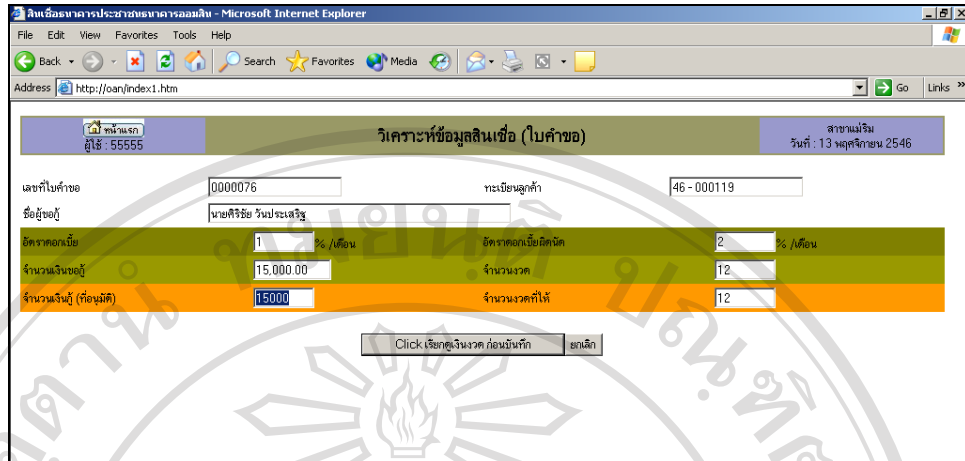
สินเชื่อธนาคารประชาชนธนาคารออมสิน - Microsoft Internet Explorer

File Edit View Favorites Tools Help

Back Search Favorites Media

Address http://oan/index1.htm Go Links

หน้าแรก
ผู้ใช้ : 55555

วิเคราะห์ข้อมูลสินเชื่อ (ใบคำขอ)

สาขาแม่ริม
วันที่ : 13 พฤศจิกายน 2546

| | | | |
|---|---|---|---|
| เลขที่ใบคำขอ | 0000076 | ทะเบียนลูกค้า | 46 - 000119 |
| ชื่อผู้ขอกู้ | นายศิริชัย วันประเสริฐ | | |
| อัตราดอกเบี้ย | 1 % /เดือน | อัตราดอกเบี้ยผิดนัด | 2 % /เดือน |
| จำนวนเงินขอกู้ | 15,000.00 | จำนวนงวด | 12 |
| จำนวนเงินกู้ (ที่อนุมัติ) | 15000 | จำนวนงวดที่ให้ | 12 |

Click เรียกดูเงินงวด ก่อนบันทึก ยกเลิก